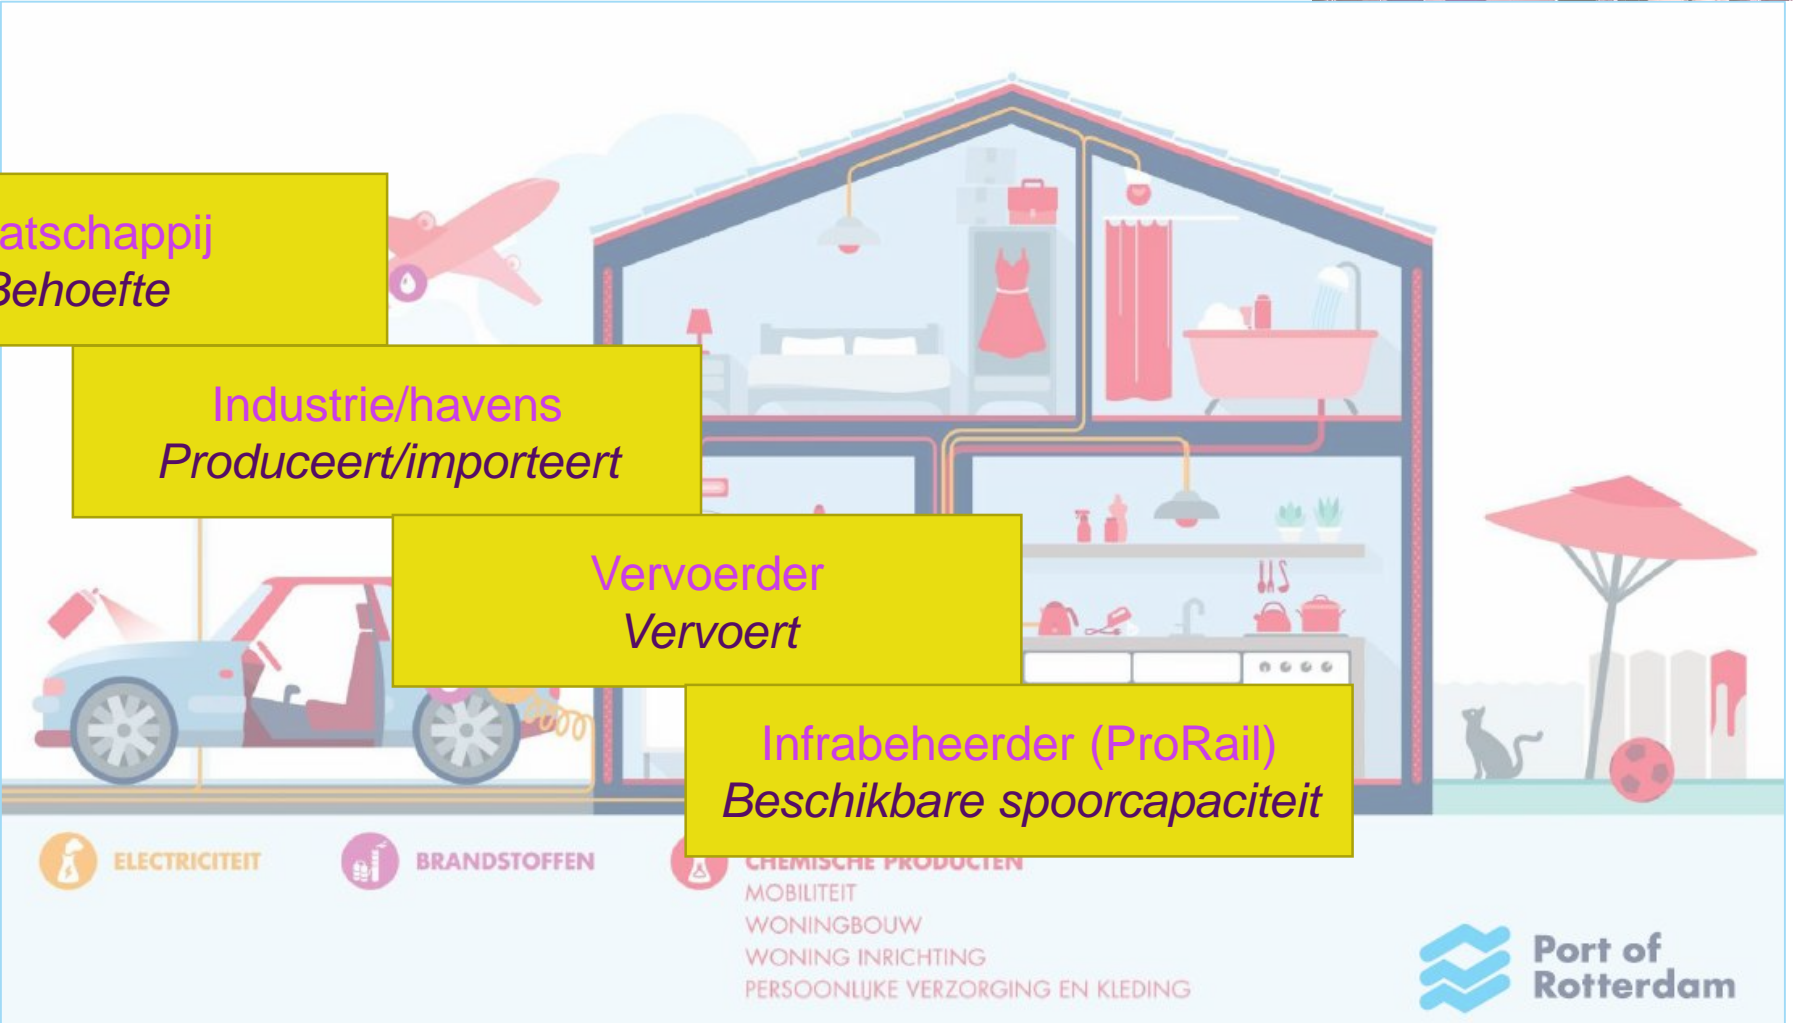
atschappij
Behoefte

Industrie/havens
Produceert/importeert

Vervoerder
Vervoert

Infrabeheerder (ProRail)
Beschikbare spoorcapaciteit

ELECTRICITEIT

BRANDSTOFFEN

CHEMISCHE PRODUCTEN
MOBILITEIT
WONINGBOUW
WONING INRICHTING
PERSOONLIJKE VERZORGING EN KLEDING

Port of Rotterdam